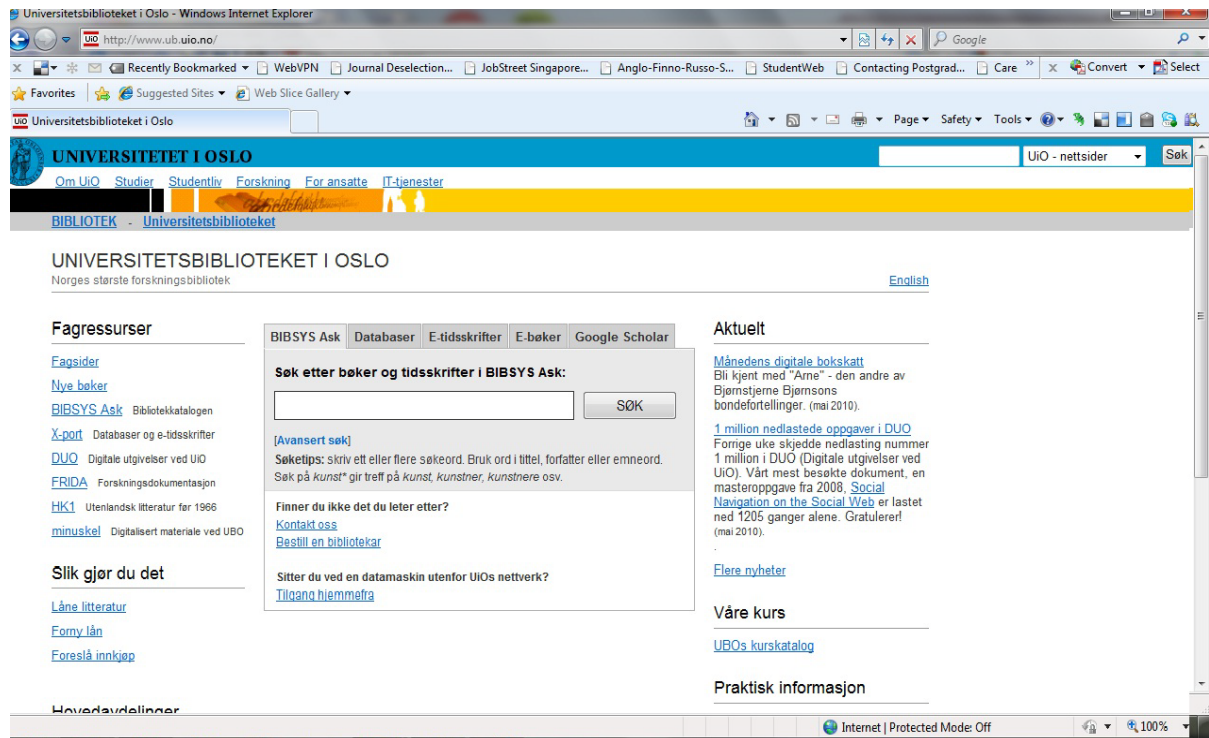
Universitetsbiblioteket i Oslo - Windows Internet Explorer

http://www.ub.uio.no/

Google

Recently Bookmarked ▾ WebVPN Journal Deselection... JobStreet Singapore... Anglo-Finno-Russo-S... StudentWeb Contacting Postgrad... Care » Convert ▾ Select

Favorites Suggested Sites ▾ Web Slice Gallery ▾

Universitetsbiblioteket i Oslo

Page ▾ Safety ▾ Tools ▾

UNIVERSITETET I OSLO

UiO - nettsider Søk

Om UiO Studier Studentliv Forskning For ansatte IT-tjenester

BIBLIOTEK - Universitetsbiblioteket

UNIVERSITETSBIBLIOTEKET I OSLO
Norges største forskningsbibliotek

English

Fagressurser

Fagsider
Nye bøker
BIBSYS Ask Bibliotekkatalogen
X-port Databaser og e-tidsskrifter
DUO Digitale utgivelser ved UiO
FRIDA Forskningsdokumentasjon
HK1 Utenlandsk litteratur før 1966
minuskel Digitalisert materiale ved UBO

Slik gjør du det

Låne litteratur
Forny lån
Foreslå innkjøp

Hovedavdelinger

BIBSYS Ask | Databaser | E-tidsskrifter | E-bøker | Google Scholar

Søk etter bøker og tidsskrifter i BIBSYS Ask:

SØK

[Avansert søk]
Søketips: skriv ett eller flere søkeord. Bruk ord i tittel, forfatter eller emneord. Søk på kunst* gir treff på kunst, kunstner, kunstnere osv.

Finner du ikke det du leter etter?
Kontakt oss
Bestill en bibliotekar

Sitter du ved en datamaskin utenfor UiOs nettverk?
Tilgang hjemmefra

Aktuelt

Månedens digitale bokskatt
Bli kjent med "Arne" - den andre av Bjørnstjerne Bjørnsons bondefortellinger. (mai 2010).

1 million nedlastede oppgaver i DUO
Forrige uke skjedde nedlasting nummer 1 million i DUO (Digitale utgivelser ved UiO). Vårt mest besøkte dokument, en masteroppgave fra 2008, Social Navigation on the Social Web er lastet ned 1205 ganger alene. Gratulerer! (mai 2010).

Flere nyheter

Våre kurs

UBOs kurskatalog

Praktisk informasjon

Internet | Protected Mode: Off

100%